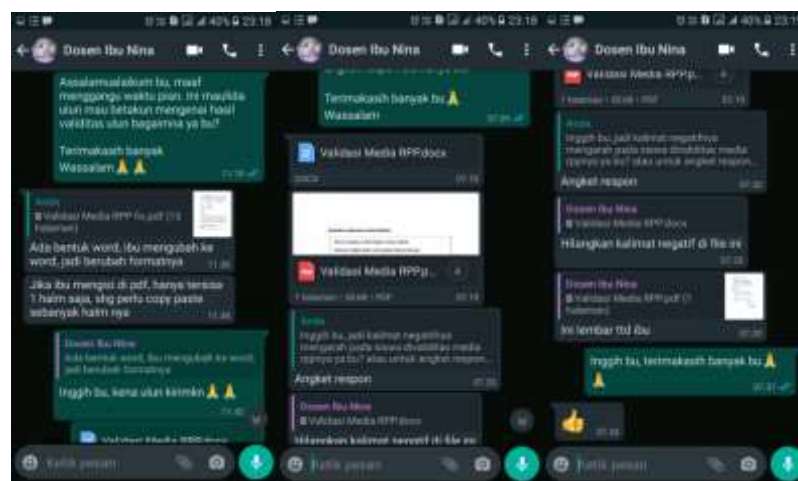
Dosen Ibu Nina

Assalamualaikum bu, maaf mengganggu waktu ibu. Ini mau tanya ulun mau betakun mengenai hasil validitas ulun bagaimna ya bu?

Terimakasih banyak
Wassalam 🙏 🙏

Anda
Validasi Media RPP fix.pdf (13 halaman)
Ada bentuk word, ibu mengubah ke word, jadi berubah formatnya 11.46

Jika ibu mengisi di pdf, hanya tersisa 1 halm saja, shg perlu copy paste sebanyak halm nya 11.46

Dosen Ibu Nina
Ada bentuk word, ibu mengubah ke word, jadi berubah formatnya
Inggih bu, kena ulun kirimkn 🙏 🙏

Validasi Media RPP.docx

Ketik pesan

Dosen Ibu Nina

Terimakasih banyak bu 🙏
Wassalam

Validasi Media RPP.docx
DOCX

Validasi Media RPPp...
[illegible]

Anda
Inggih bu, jadi kalimat negatifnya mengarah pada siswa ditukarkan media oppnya ya bu? atau untuk angket respon...
Angket respon

Dosen Ibu Nina
Validasi Media RPP.docx
Hilangkan kalimat negatif di file ini

Ketik pesan

Dosen Ibu Nina

Validasi Media RPPp...
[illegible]

Anda
Inggih bu, jadi kalimat negatifnya mengarah pada siswa ditukarkan media oppnya ya bu? atau untuk angket respon...
Angket respon

Dosen Ibu Nina
Validasi Media RPP.docx
Hilangkan kalimat negatif di file ini

Dosen Ibu Nina
Validasi Media RPP.pdf (1 halaman)
Ini lembar ttd ibu

Inggih bu, terimakasih banyak bu 🙏 🙏

👍

Ketik pesan